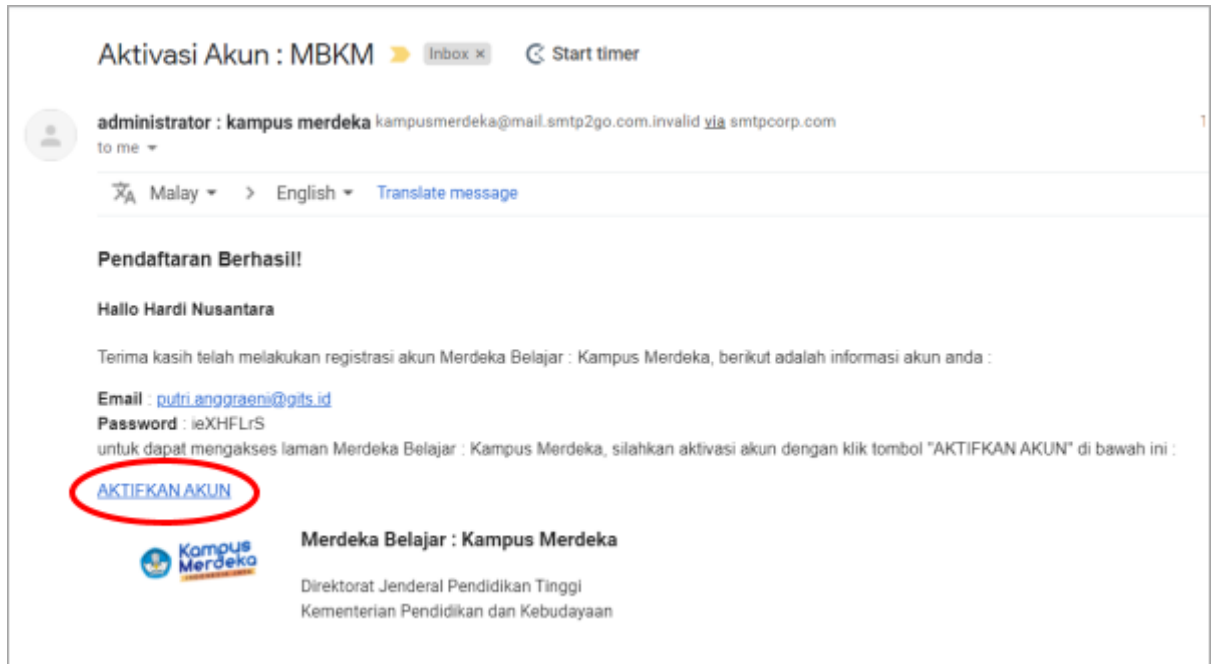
Aktivasi Akun : MBKM Inbox × Start timer

administrator : kampus merdeka kampusmerdeka@mail.smtp2go.com.invalid via smtpcorp.com
to me

Malay > English Translate message

Pendaftaran Berhasil!

Hallo Hardi Nusantara

Terima kasih telah melakukan registrasi akun Merdeka Belajar : Kampus Merdeka, berikut adalah informasi akun anda :

Email : putri.anggraeni@gits.id
Password : ieXHFLrS
untuk dapat mengakses laman Merdeka Belajar : Kampus Merdeka, silahkan aktivasi akun dengan klik tombol "AKTIFKAN AKUN" di bawah ini :

AKTIFKAN AKUN

Kampus Merdeka

Merdeka Belajar : Kampus Merdeka

Direktorat Jenderal Pendidikan Tinggi
Kementerian Pendidikan dan Kebudayaan